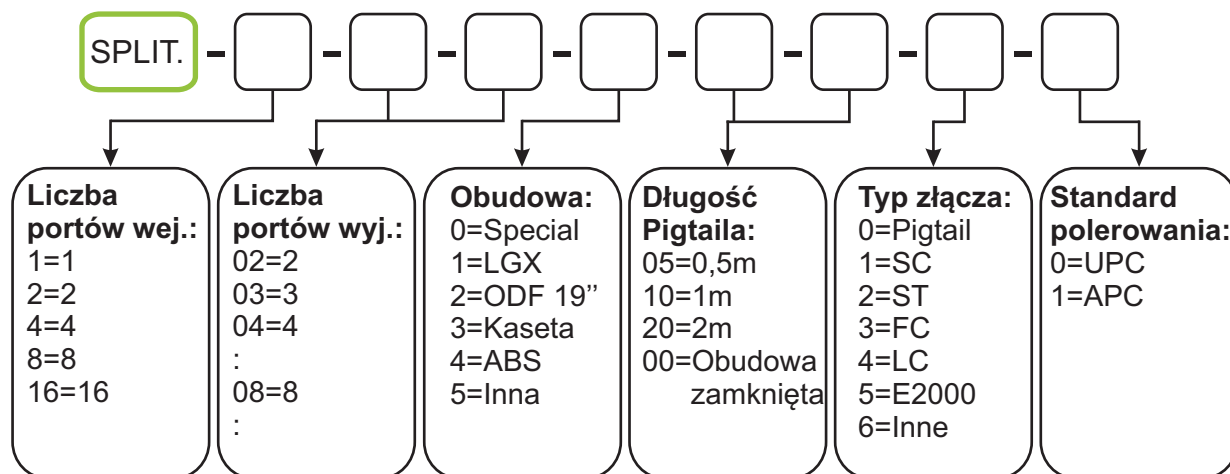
SPLIT. - - - - - - - -

Liczba portów wej.:
1=1
2=2
4=4
8=8
16=16

Liczba portów wyj.:
02=2
03=3
04=4
:
08=8
:

Obudowa:
0=Special
1=LGX
2=ODF 19''
3=Kaseta
4=ABS
5=Inna

Długość Pigtaila:
05=0,5m
10=1m
20=2m
00=Obudowa zamknięta

Typ złącza:
0=Pigtail
1=SC
2=ST
3=FC
4=LC
5=E2000
6=Inne

Standard polerowania:
0=UPC
1=APC